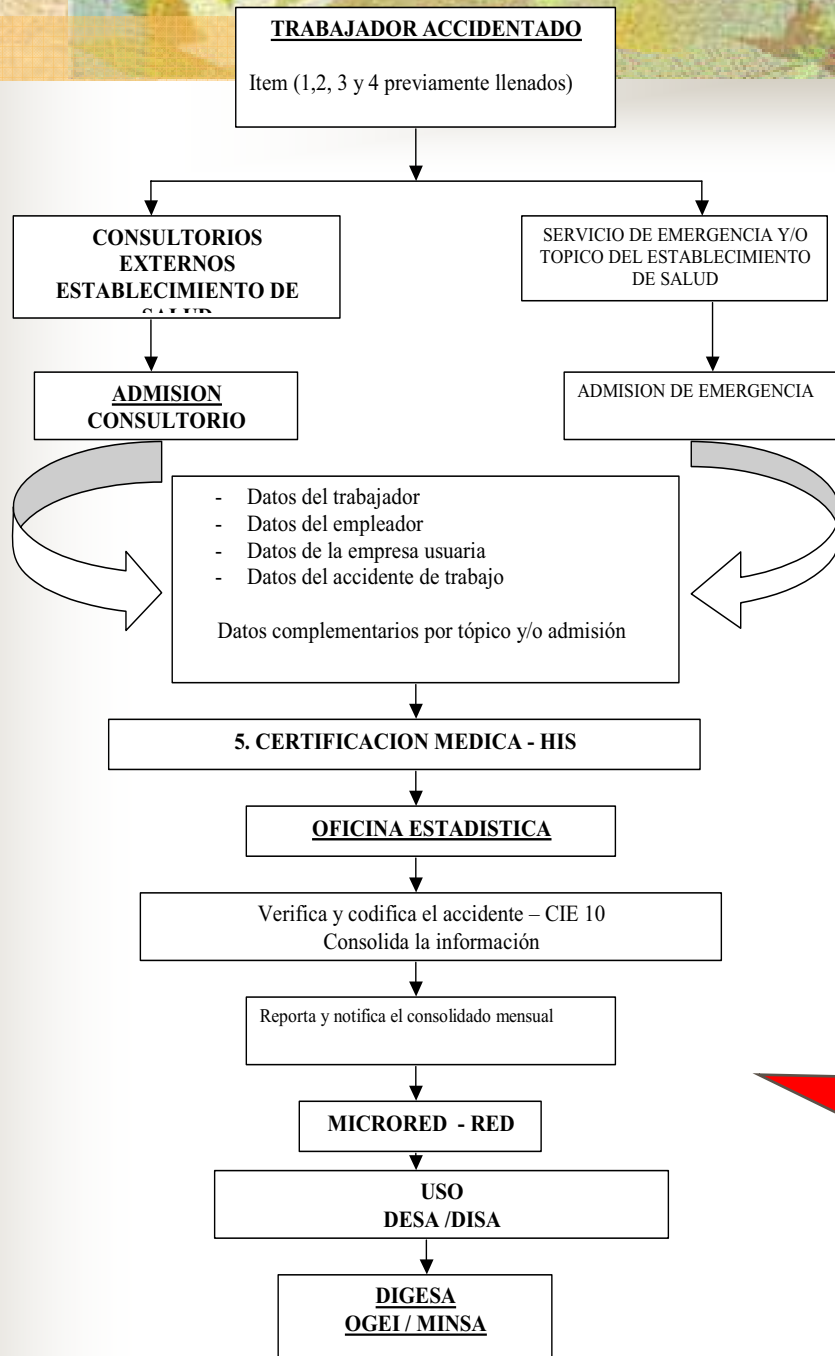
TRABAJADOR ACCIDENTADO

Item (1,2, 3 y 4 previamente llenados)

CONSULTORIOS EXTERNOS ESTABLECIMIENTO DE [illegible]

SERVICIO DE EMERGENCIA Y/O TOPICO DEL ESTABLECIMIENTO DE SALUD

ADMISION CONSULTORIO

ADMISION DE EMERGENCIA

- Datos del trabajador
- Datos del empleador
- Datos de la empresa usuaria
- Datos del accidente de trabajo

Datos complementarios por tópico y/o admisión

5. CERTIFICACION MEDICA - HIS

OFICINA ESTADISTICA

Verifica y codifica el accidente – CIE 10
Consolida la información

Reporta y notifica el consolidado mensual

MICRORED - RED

USO
DESA /DISA

DIGESA
OGEI / MINSA